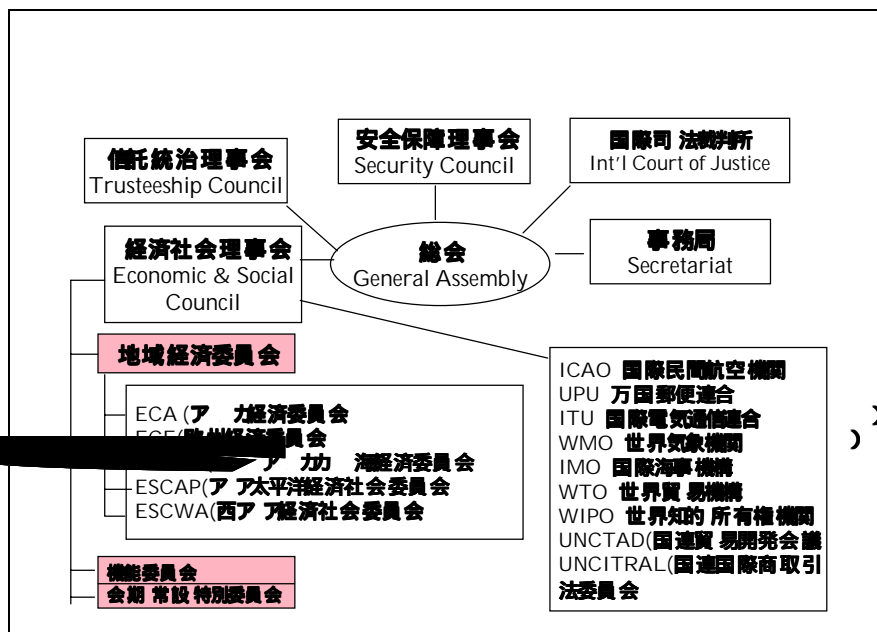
安全保障理事会
Security Council

国際司 法裁判所
Int'l Court of Justice

信託統治理事会
Trusteeship Council

経済社会理事会
Economic & Social Council

総会
General Assembly

事務局
Secretariat

地域経済委員会

ECA (ア　ア経済委員会
ECE(欧州経済委員会
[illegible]ア　カカ　海経済委員会
ESCAP(ア ア太平洋経済社会委員会
ESCWA(西ア ア経済社会委員会

機能委員会
会期 常設 特別委員会

ICAO 国際民間航空機関
UPU 万国郵便連合
ITU 国際電気通信連合
WMO 世界気象機関
IMO 国際海事機構
WTO 世界貿 易機構
WIPO 世界知的 所有権機関
UNCTAD(国連貿 易開発会議
UNCITRAL(国連国際商取引法委員会

)